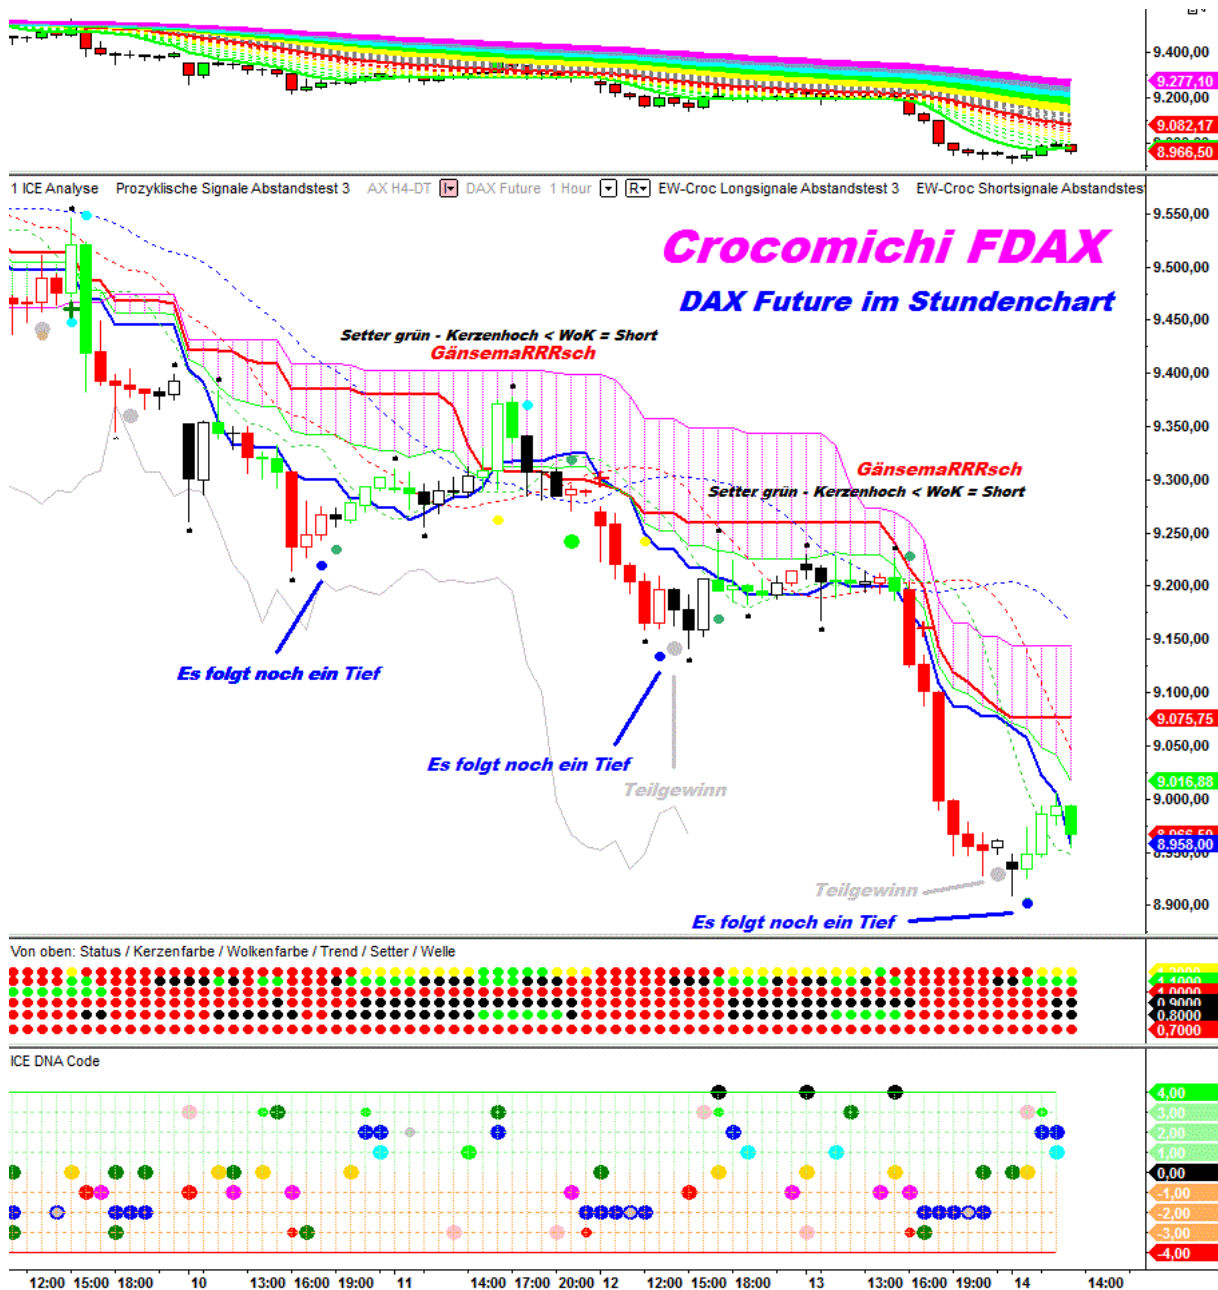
9.400,00
9.277,10
9.200,00
9.082,17
8.966,50

1 ICE Analyse Prozyklische Signale Abstandstest 3 AX H4-DT DAX Future 1 Hour R EW-Croc Longsignale Abstandstest 3 EW-Croc Shortsignale Abstandstes

Crocomichi FDAX

DAX Future im Stundenchart

Setter grün - Kerzenhoch < WoK = Short
GänsemaRRRsch

GänsemaRRRsch
Setter grün - Kerzenhoch < WoK = Short

Es folgt noch ein Tief

Es folgt noch ein Tief

Teilgewinn

Teilgewinn

Es folgt noch ein Tief

9.550,00
9.500,00
9.450,00
9.400,00
9.350,00
9.300,00
9.250,00
9.200,00
9.150,00
9.100,00
9.075,75
9.050,00
9.016,88
9.000,00
8.958,00
8.900,00

Von oben: Status / Kerzenfarbe / Wolkenfarbe / Trend / Setter / Welle

0,9000
0,8000
0,7000

ICE DNA Code

4,00
3,00
2,00
1,00
0,00
-1,00
-2,00
-3,00
-4,00

12:00 15:00 18:00 10 13:00 16:00 19:00 11 14:00 17:00 20:00 12 12:00 15:00 18:00 13 13:00 16:00 19:00 14 14:00